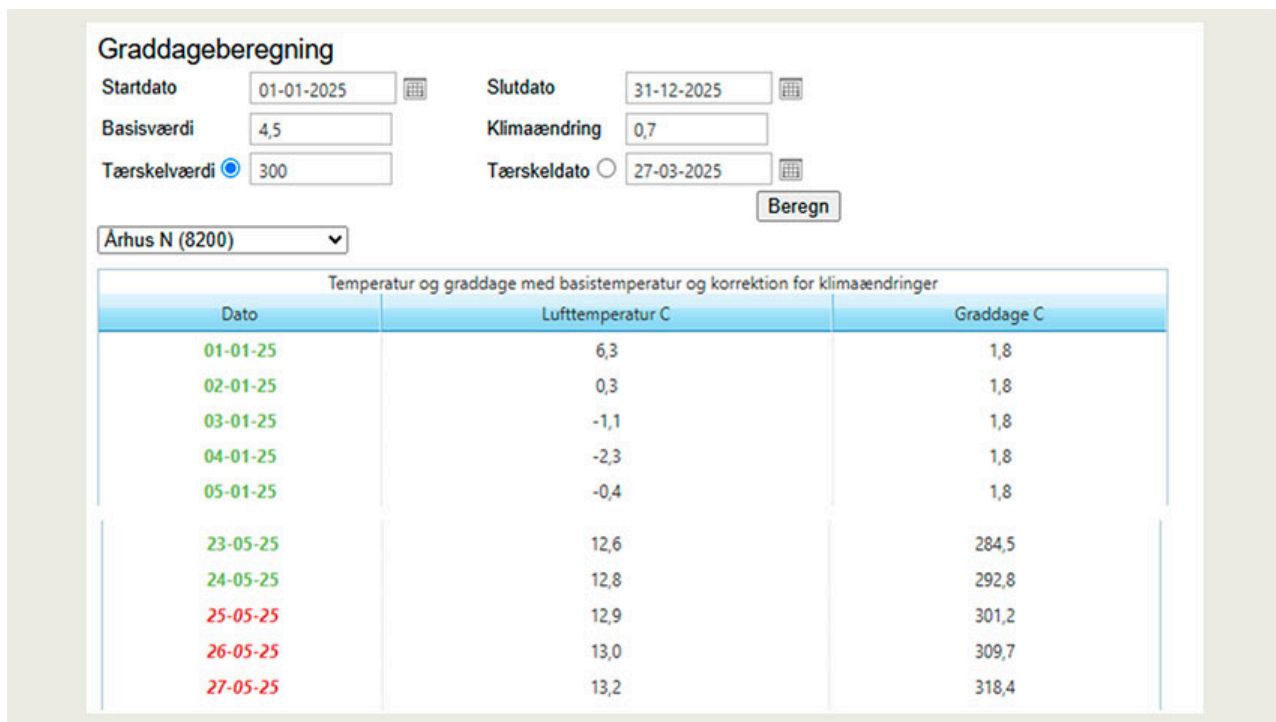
Graddageberegning

Startdato 01-01-2025

Slutdato 31-12-2025

Basisværdi 4,5

Klimaændring 0,7

Tærskelværdi 300

Tærskeldato 27-03-2025

Beregn

Århus N (8200)

Temperatur og graddage med basistemperatur og korrektion for klimaændringer

| Dato | Lufttemperatur C | Graddage C |
|---|---|---|
| 01-01-25 | 6,3 | 1,8 |
| 02-01-25 | 0,3 | 1,8 |
| 03-01-25 | -1,1 | 1,8 |
| 04-01-25 | -2,3 | 1,8 |
| 05-01-25 | -0,4 | 1,8 |
| 23-05-25 | 12,6 | 284,5 |
| 24-05-25 | 12,8 | 292,8 |
| 25-05-25 | 12,9 | 301,2 |
| 26-05-25 | 13,0 | 309,7 |
| 27-05-25 | 13,2 | 318,4 |